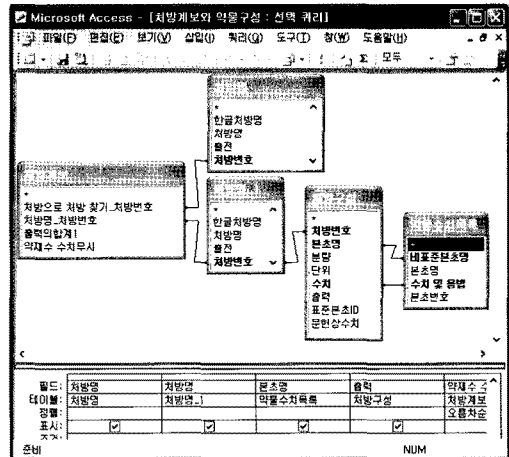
Microsoft Access - [처방계보와 약물구성 : 선택 쿼리]

파일(F) 편집(E) 보기(V) 삽입(I) 쿼리(Q) 도구(T) 창(W) 도움말(H)

Σ 모두

*
한글처방명
처방명
출전
처방번호

처방으로 처방 찾기_처방번호
처방명_처방번호
출력의합계1
약재수 수치무시

*
한글처방명
처방명
출전
처방번호

*
처방번호
본초명
분량
단위
수치
출력
표준본초ID
문헌상수치

*
비표준본초명
본초명
수치 및 용법
본초번호

| 필드: | 처방명 | 처방명 | 본초명 | 출력 | 약재수 수 |
|---|---|---|---|---|---|
| 테이블: | 처방명 | 처방명_1 | 약물수치목록 | 처방구성 | 처방계보 |
| 정렬: | | | | | 오름차순 |
| 표시: | ☑ | ☑ | ☑ | ☑ | |

준비 NUM